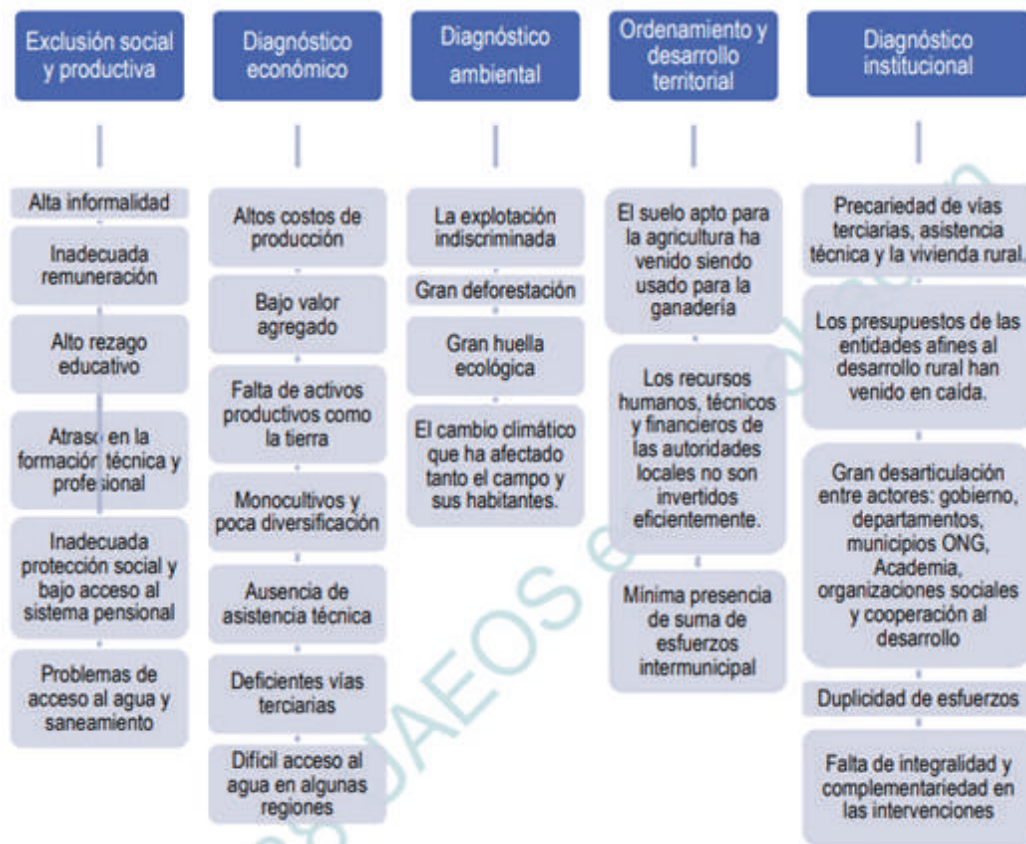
Exclusión social y productiva

Alta informalidad

Inadecuada remuneración

Alto rezago educativo

Atraso en la formación técnica y profesional

Inadecuada protección social y bajo acceso al sistema pensional

Problemas de acceso al agua y saneamiento

Diagnóstico económico

Altos costos de producción

Bajo valor agregado

Falta de activos productivos como la tierra

Monocultivos y poca diversificación

Ausencia de asistencia técnica

Deficientes vías terciarias

Difícil acceso al agua en algunas regiones

Diagnóstico ambiental

La explotación indiscriminada

Gran deforestación

Gran huella ecológica

El cambio climático que ha afectado tanto el campo y sus habitantes.

Ordenamiento y desarrollo territorial

El suelo apto para la agricultura ha venido siendo usado para la ganadería

Los recursos humanos, técnicos y financieros de las autoridades locales no son invertidos eficientemente.

Mínima presencia de suma de esfuerzos intermunicipal

Diagnóstico institucional

Precariedad de vías terciarias, asistencia técnica y la vivienda rural.

Los presupuestos de las entidades afines al desarrollo rural han venido en caída.

Gran desarticulación entre actores: gobierno, departamentos, municipios ONG, Academia, organizaciones sociales y cooperación al desarrollo

Duplicidad de esfuerzos

Falta de integralidad y complementariedad en las intervenciones